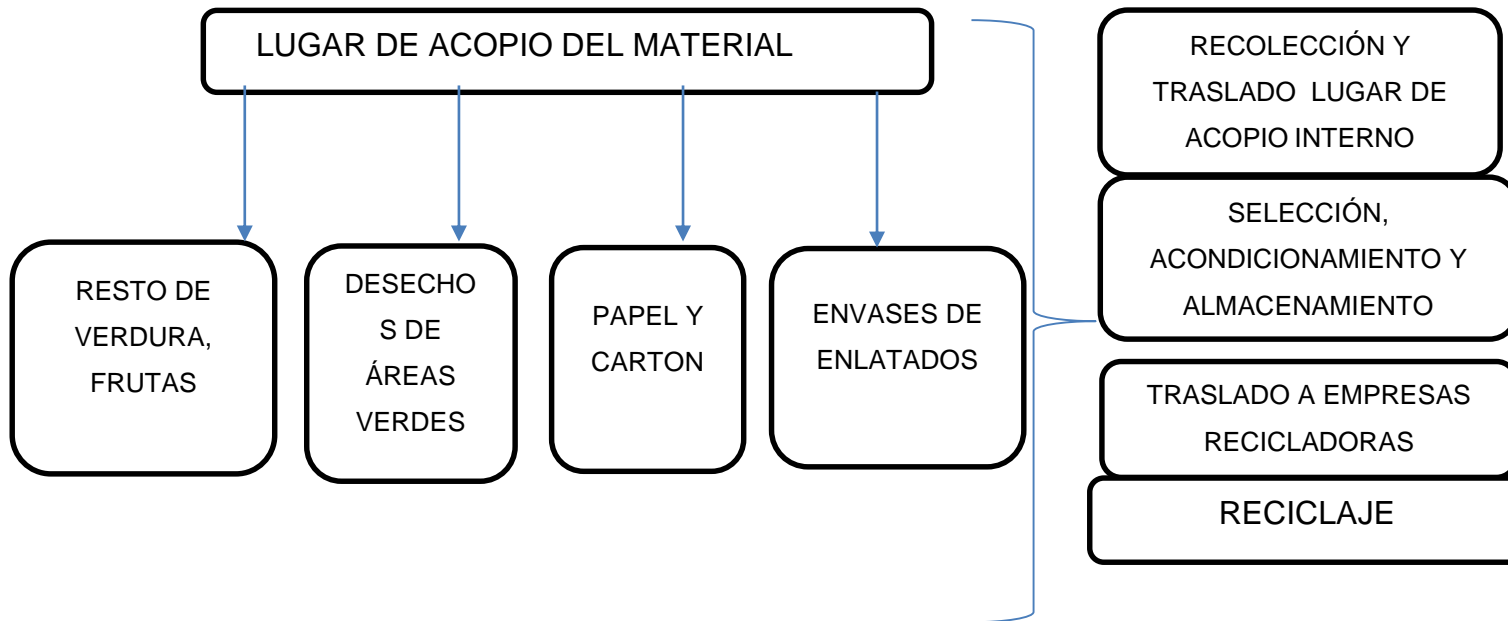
LUGAR DE ACOPIO DEL MATERIAL

RESTO DE VERDURA, FRUTAS

DESECHOS DE ÁREAS VERDES

PAPEL Y CARTON

ENVASES DE ENLATADOS

RECOLECCIÓN Y TRASLADO LUGAR DE ACOPIO INTERNO

SELECCIÓN, ACONDICIONAMIENTO Y ALMACENAMIENTO

TRASLADO A EMPRESAS RECICLADORAS

RECICLAJE